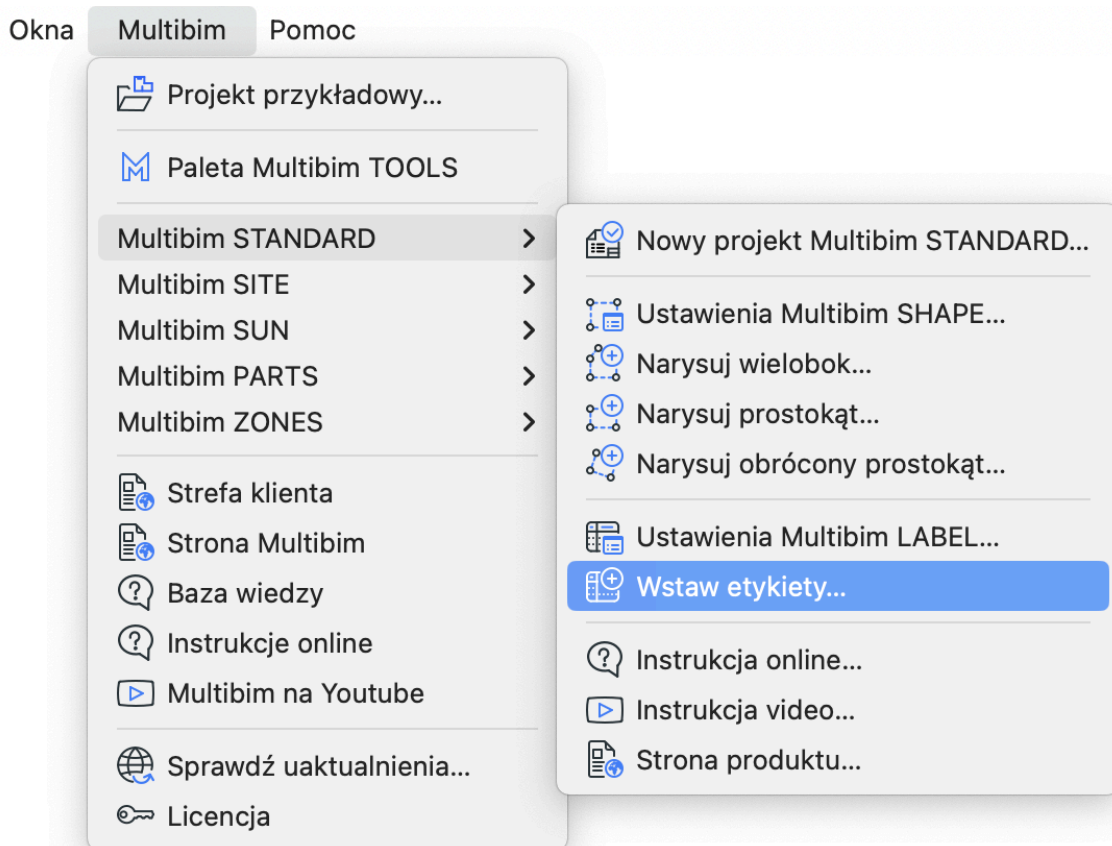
Okna Multibim Pomoc

Projekt przykładowy...

Paleta Multibim TOOLS

Multibim STANDARD
Multibim SITE
Multibim SUN
Multibim PARTS
Multibim ZONES

Strefa klienta
Strona Multibim
Baza wiedzy
Instrukcje online
Multibim na Youtube

Sprawdź uaktualnienia...
Licencja

Nowy projekt Multibim STANDARD...

Ustawienia Multibim SHAPE...
Narysuj wielobok...
Narysuj prostokąt...
Narysuj obrócony prostokąt...

Ustawienia Multibim LABEL...
Wstaw etykiety...

Instrukcja online...
Instrukcja video...
Strona produktu...